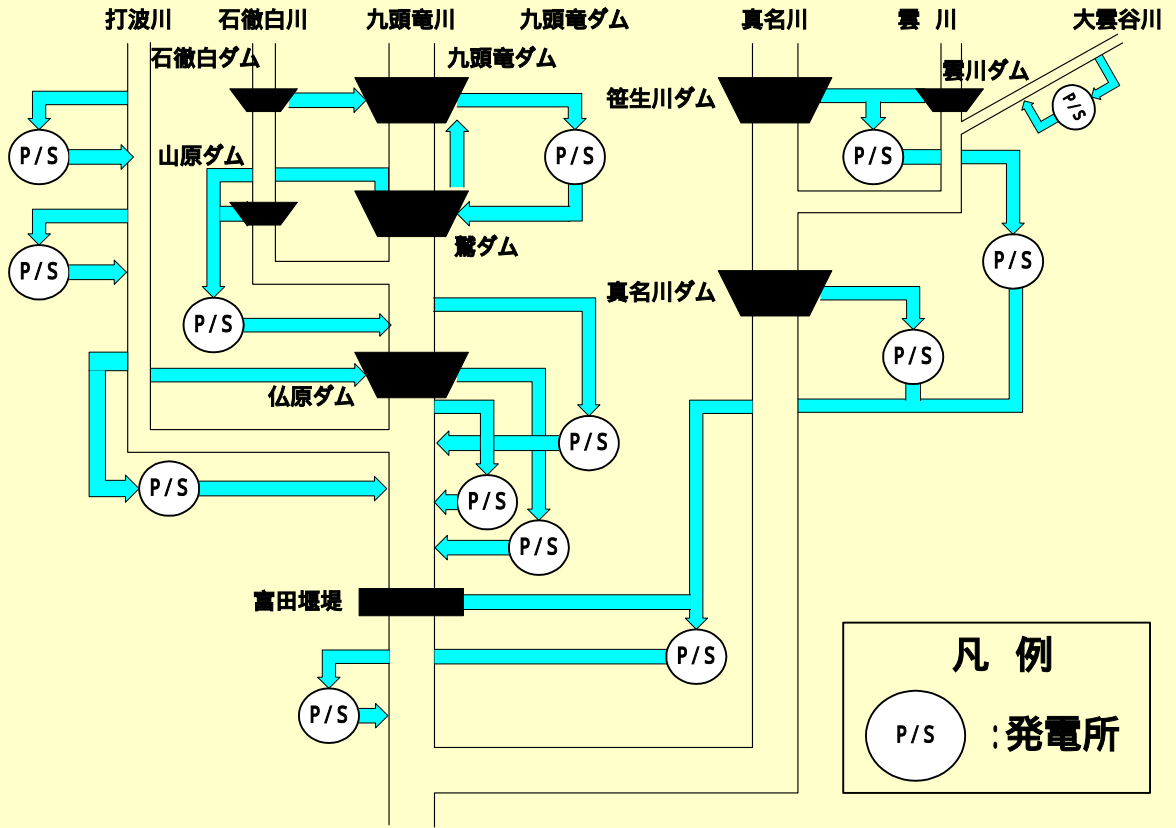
打波川 石徹白川 九頭竜川 九頭竜ダム 真名川 雲 川 大雲谷川

石徹白ダム 九頭竜ダム 笹生川ダム 雲川ダム

P/S P/S P/S P/S

山原ダム

P/S

鷲ダム

P/S P/S

真名川ダム

P/S

P/S

仏原ダム

P/S

P/S

P/S

P/S

富田堰堤

P/S

P/S

凡 例

P/S :発電所